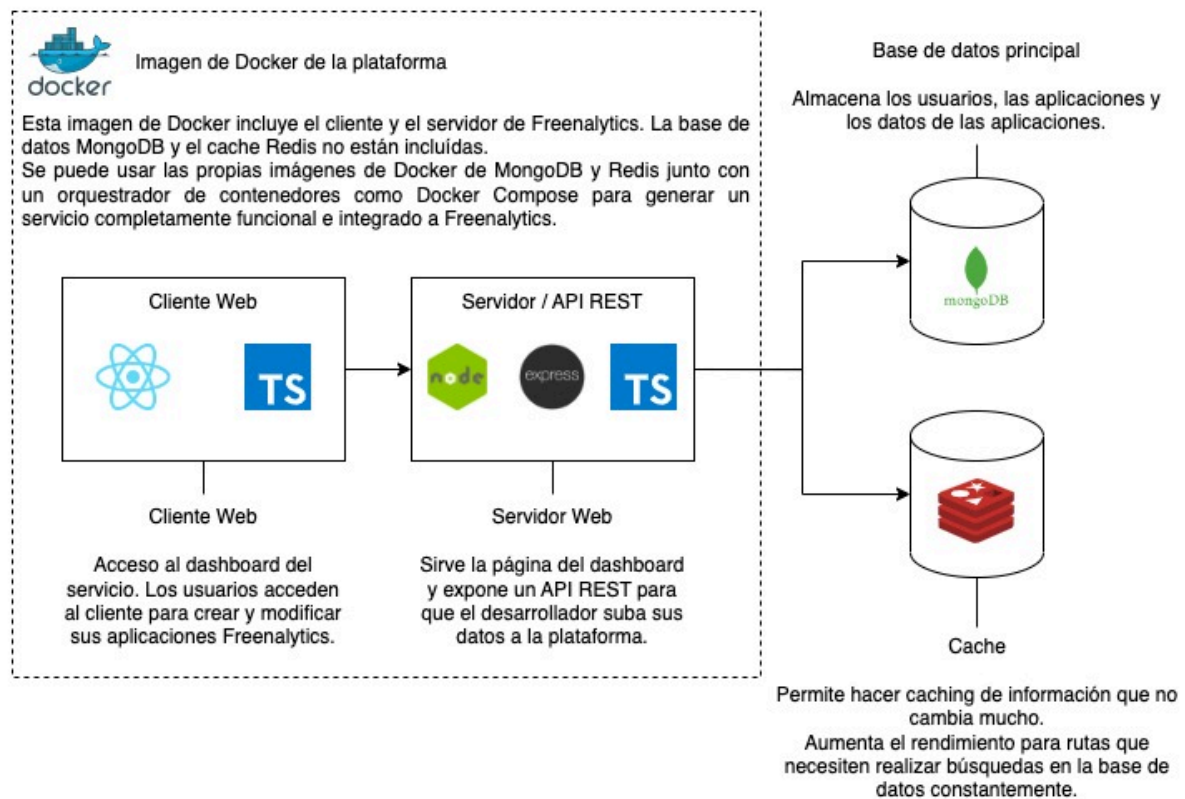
docker

Imagen de Docker de la plataforma

Esta imagen de Docker incluye el cliente y el servidor de Freenalytics. La base de datos MongoDB y el cache Redis no están incluídas.
Se puede usar las propias imágenes de Docker de MongoDB y Redis junto con un orquestrador de contenedores como Docker Compose para generar un servicio completamente funcional e integrado a Freenalytics.

Cliente Web

TS

Servidor / API REST

node

express

TS

Cliente Web

Acceso al dashboard del servicio. Los usuarios acceden al cliente para crear y modificar sus aplicaciones Freenalytics.

Servidor Web

Sirve la página del dashboard y expone un API REST para que el desarrollador suba sus datos a la plataforma.

Base de datos principal

Almacena los usuarios, las aplicaciones y los datos de las aplicaciones.

mongoDB

Cache

Permite hacer caching de información que no cambia mucho.
Aumenta el rendimiento para rutas que necesiten realizar búsquedas en la base de datos constantemente.